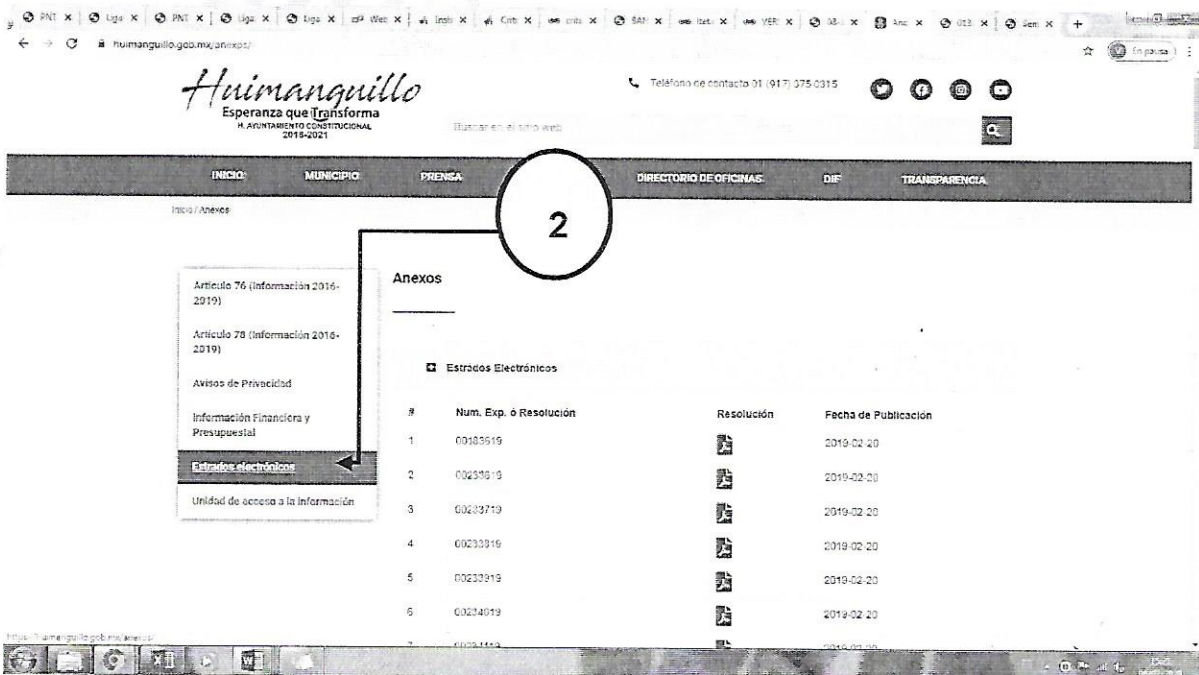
PNT × | Liga × | PNT × | Liga × | Liga × | Wec × | Insti × | Crit × | crits × | BAN × | Iteti × | VER × | 08 × | Anc × | 013 × | Rem × | +

huimanguillo.gob.mx/anexos/

En pausa

Huimanguillo
Esperanza que Transforma
H. AYUNTAMIENTO CONSTITUCIONAL
2018-2021

Teléfono de contacto 01 (917) 375 0315

Buscar en el sitio web

INICIO MUNICIPIO PRENSA DIRECTORIO DE OFICINAS DIF TRANSPARENCIA

Inicio / Anexos

2

Artículo 76 (Información 2016-2019)

Artículo 78 (Información 2016-2019)

Avisos de Privacidad

Información Financiera y Presupuestal

Estrados electrónicos

Unidad de acceso a la información

Anexos

Estrados Electrónicos

| # | Num. Exp. ó Resolución | Resolución | Fecha de Publicación |
|---|---|---|---|
| 1 | 00183619 | | 2019-02-20 |
| 2 | 00233619 | | 2019-02-20 |
| 3 | 00233719 | | 2019-02-20 |
| 4 | 00233819 | | 2019-02-20 |
| 5 | 00233919 | | 2019-02-20 |
| 6 | 00234019 | | 2019-02-20 |
| 7 | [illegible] | | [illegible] |

https://huimanguillo.gob.mx/anexos/